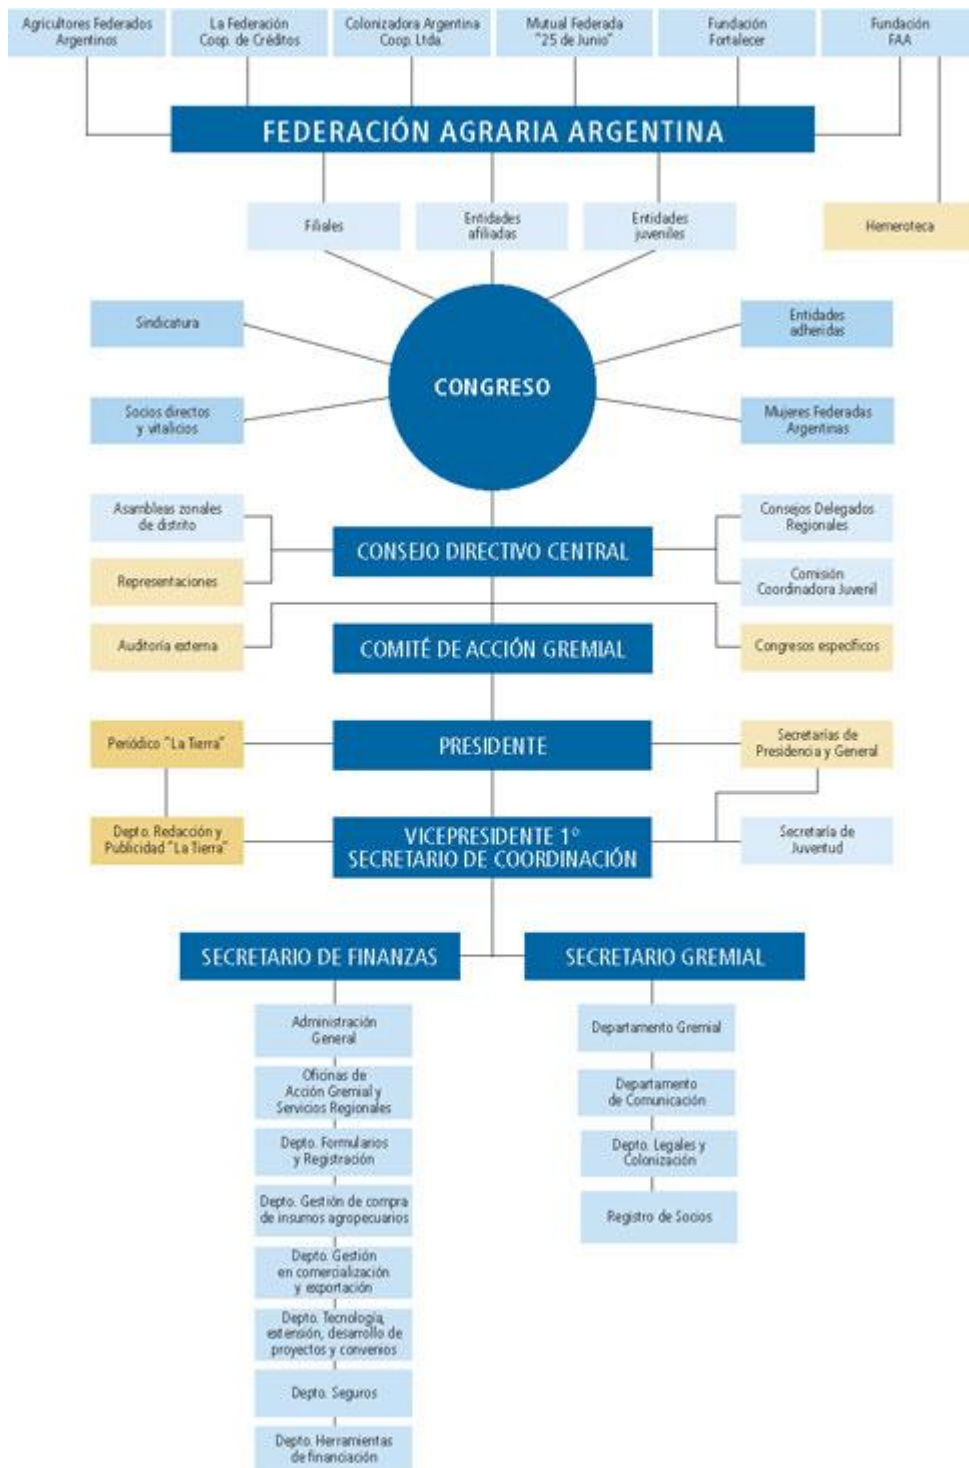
Agricultores Federados Argentinos

La Federación Coop. de Créditos

Colonizadora Argentina Coop. Ltda.

Mutual Federada "25 de Junio"

Fundación Fortalecer

Fundación FAA

FEDERACIÓN AGRARIA ARGENTINA

Filiales

Entidades afiliadas

Entidades juveniles

Hemeroteca

Sindicatura

Entidades adheridas

CONGRESO

Socios directos y vitalicios

Mujeres Federadas Argentinas

Asambleas zonales de distrito

Consejos Delegados Regionales

CONSEJO DIRECTIVO CENTRAL

Representaciones

Comisión Coordinadora Juvenil

Auditoría externa

COMITÉ DE ACCIÓN GREMIAL

Congresos específicos

Periódico "La Tierra"

PRESIDENTE

Secretarías de Presidencia y General

Depto. Redacción y Publicidad "La Tierra"

VICEPRESIDENTE 1° SECRETARIO DE COORDINACIÓN

Secretaría de Juventud

SECRETARIO DE FINANZAS

SECRETARIO GREMIAL

Administración General

Oficinas de Acción Gremial y Servicios Regionales

Depto. Formularios y Registración

Depto. Gestión de compra de insumos agropecuarios

Depto. Gestión en comercialización y exportación

Depto. Tecnología, extensión, desarrollo de proyectos y convenios

Depto. Seguros

Depto. Herramientas de financiación

Departamento Gremial

Departamento de Comunicación

Depto. Legales y Colonización

Registro de Socios